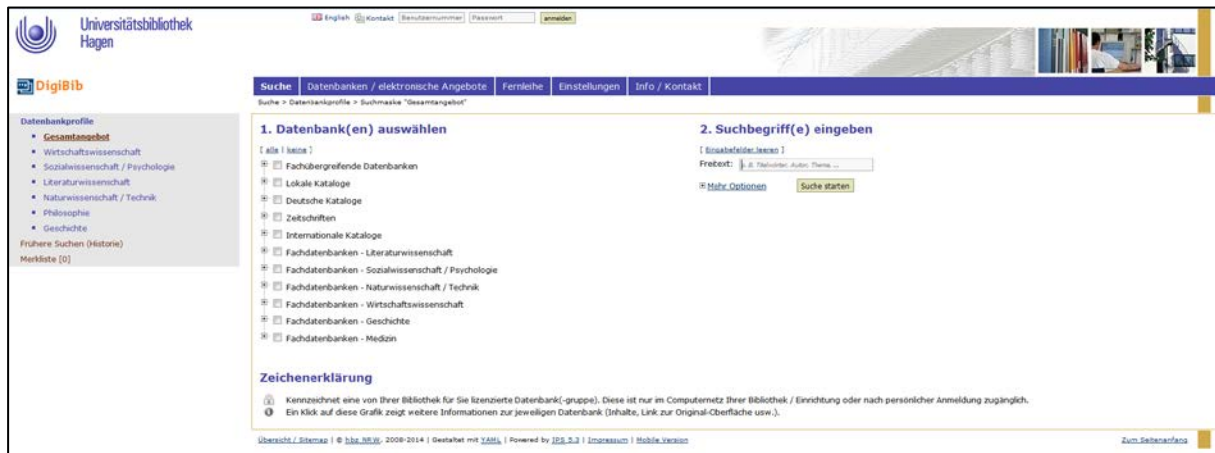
Universitätsbibliothek Hagen

English Kontakt Benutzernummer Passwort anmelden

DigiBib

Suche | Datenbanken / elektronische Angebote | Fernleihe | Einstellungen | Info / Kontakt

Suche > Datenbankprofile > Suchmaske "Gesamtangebot"

Datenbankprofile
- Gesamtangebot
- Wirtschaftswissenschaft
- Sozialwissenschaft / Psychologie
- Literaturwissenschaft
- Naturwissenschaft / Technik
- Philosophie
- Geschichte
Frühere Suchen (Historie)
Merkliste [0]

1. Datenbank(en) auswählen

[ alle | keine ]
Fachübergreifende Datenbanken
Lokale Kataloge
Deutsche Kataloge
Zeitschriften
Internationale Kataloge
Fachdatenbanken - Literaturwissenschaft
Fachdatenbanken - Sozialwissenschaft / Psychologie
Fachdatenbanken - Naturwissenschaft / Technik
Fachdatenbanken - Wirtschaftswissenschaft
Fachdatenbanken - Geschichte
Fachdatenbanken - Medizin

2. Suchbegriff(e) eingeben

[ Eingabefelder leeren ]
Freitext: z. B. Titelwörter, Autor, Thema ...
Mehr Optionen
Suche starten

Zeichenerklärung

Kennzeichnet eine von Ihrer Bibliothek für Sie lizenzierte Datenbank(-gruppe). Diese ist nur im Computernetz Ihrer Bibliothek / Einrichtung oder nach persönlicher Anmeldung zugänglich.
Ein Klick auf diese Grafik zeigt weitere Informationen zur jeweiligen Datenbank (Inhalte, Link zur Original-Oberfläche usw.).

Übersicht / Sitemap | © hbz NRW, 2008-2014 | Gestaltet mit YAML | Powered by IPS 5.3 | Impressum | Mobile Version

Zum Seitenanfang